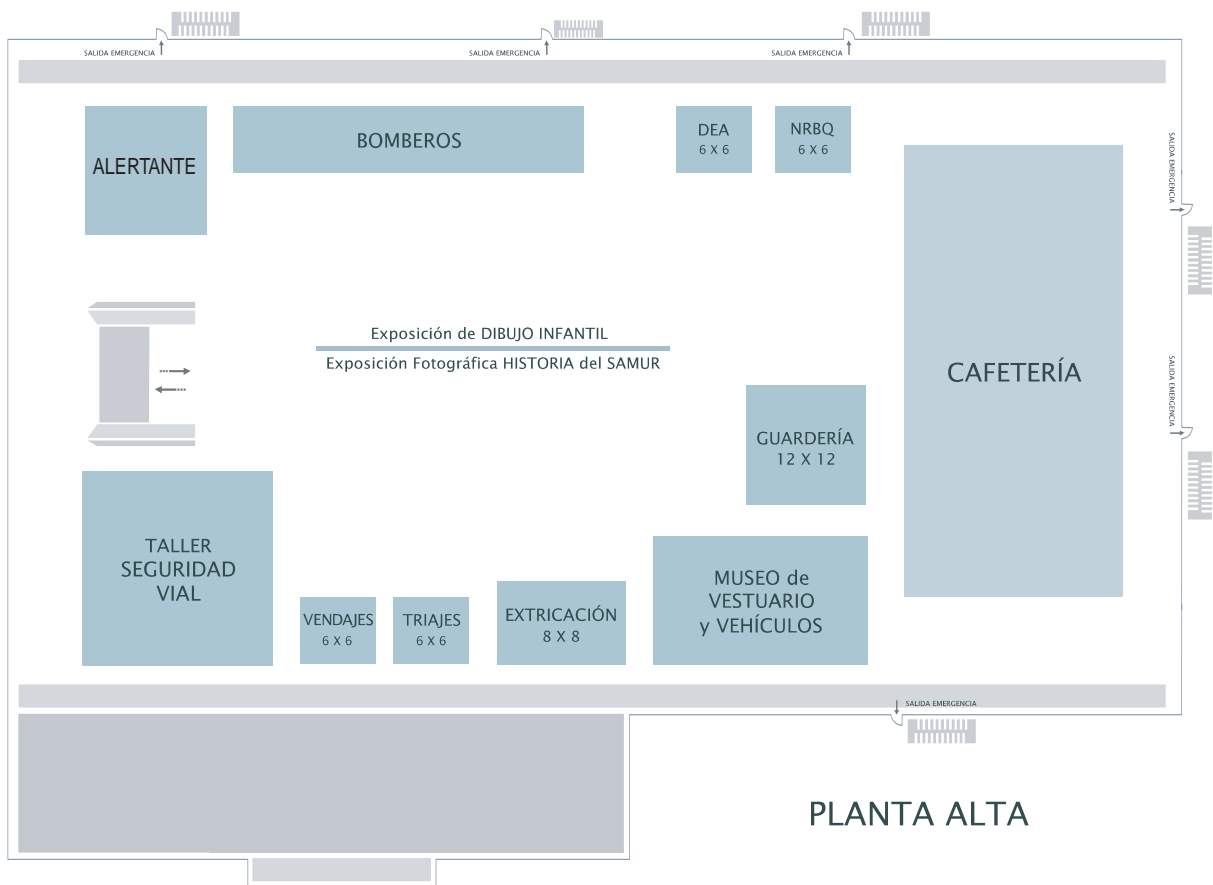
SALIDA EMERGENCIA
SALIDA EMERGENCIA
SALIDA EMERGENCIA

ALERTANTE

BOMBEROS

DEA
6 X 6

NRBQ
6 X 6

SALIDA EMERGENCIA

CAFETERÍA

SALIDA EMERGENCIA

Exposición de DIBUJO INFANTIL
Exposición Fotográfica HISTORIA del SAMUR

GUARDERÍA
12 X 12

TALLER
SEGURIDAD
VIAL

VENDAJES
6 X 6

TRIAJES
6 X 6

EXTRICACIÓN
8 X 8

MUSEO de
VESTUARIO
y VEHÍCULOS

SALIDA EMERGENCIA

PLANTA ALTA